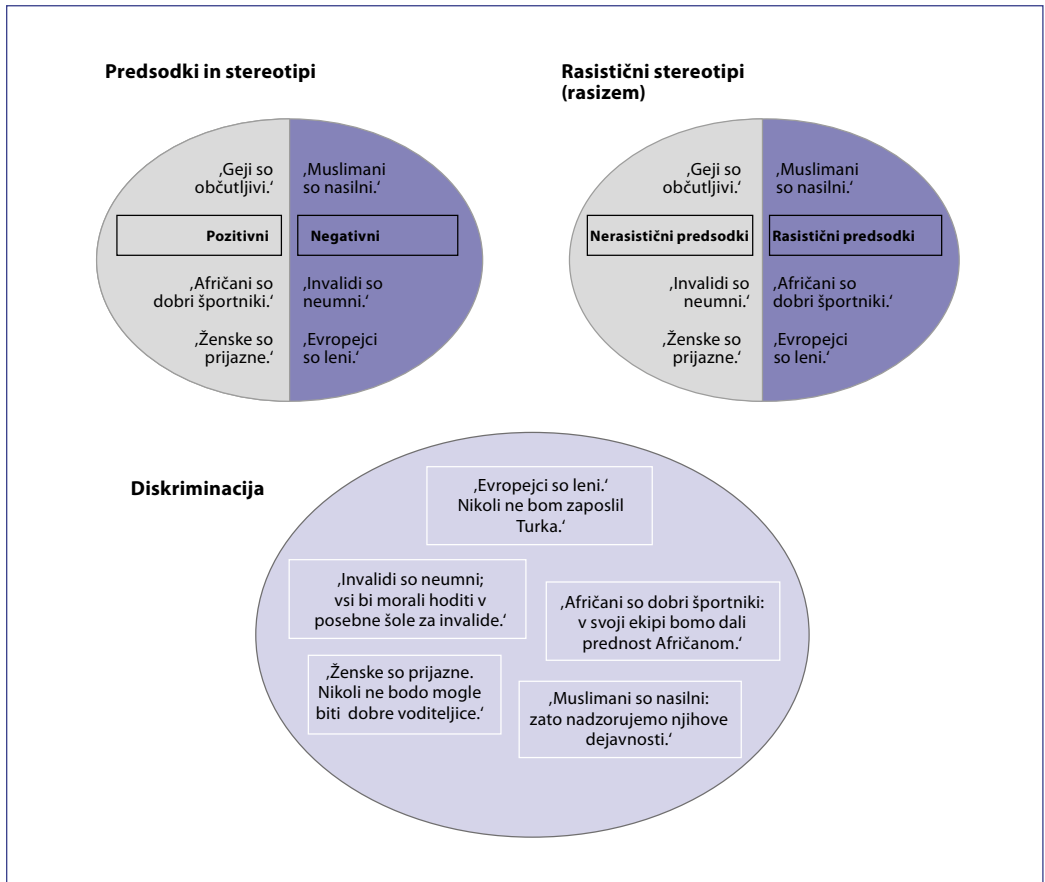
Predsodki in stereotipi

'Geji so občutljivi.'

'Muslimani so nasilni.'

Pozitivni

Negativni

'Afričani so dobri športniki.'

'Invalidi so neumni.'

'Ženske so prijazne.'

'Evropejci so leni.'

Rasistični stereotipi (rasizem)

'Geji so občutljivi.'

'Muslimani so nasilni.'

Nerasistični predsodki

Rasistični predsodki

'Invalidi so neumni.'

'Afričani so dobri športniki.'

'Ženske so prijazne.'

'Evropejci so leni.'

Diskriminacija

'Evropejci so leni.' Nikoli ne bom zaposlil Turka.'

'Invalidi so neumni; vsi bi morali hoditi v posebne šole za invalide.'

'Afričani so dobri športniki: v svoji ekipi bomo dali prednost Afričanom.'

'Ženske so prijazne. Nikoli ne bodo mogle biti dobre voditeljice.'

'Muslimani so nasilni: zato nadzorujemo njihove dejavnosti.'